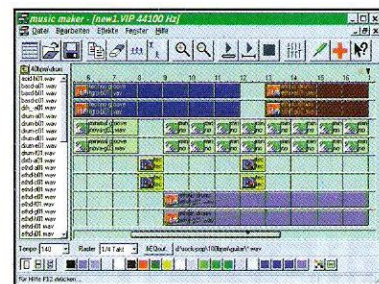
music maker - [new1.VIP 44100 Hz]

Datei Bearbeiten Effekte Fenster Hilfe

4ShowLdunc

6 7 8 9 10 11 12 13 14 15 16

bsdchill1.wav
bsdchill1.wav
bsdchill1.wav
bsdchill1.wav
dri...e8.wav
drumdl1.wav
drumdl1.wav
drumdl1.wav
drumdl1.wav
drumdl1.wav
drumdl1.wav
dzb1.wav
ehdall1.wav
ehdall1.wav
ehdall1.wav
ehdall1.wav
ehdall1.wav
ehdall1.wav
ehdall1.wav
ehdall1.wav
ehdall1.wav

Tempo 140   Raster 1/4 Takt   8EDout   d:\sock\pop\100bpm\guitar\*.wav

Für Hilfe F1 drücken